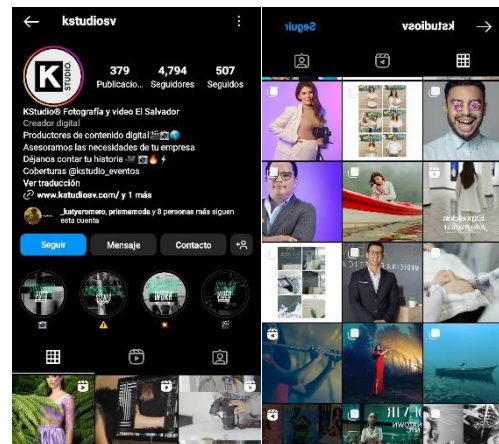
kstudiosv

379 Publicacio... 4,794 Seguidores 507 Seguidos

K STUDIO

KStudio® Fotografía y video El Salvador
Creador digital
Productores de contenido digital
Asesoramos las necesidades de tu empresa
Déjanos contar tu historia
Coberturas @kstudio_eventos
Ver traducción
www.kstudiosv.com/ y 1 más

_katyaromero, primamoda y 8 personas más siguen esta cuenta

Seguir
Mensaje
Contacto

kstudiosv
Seguir

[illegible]